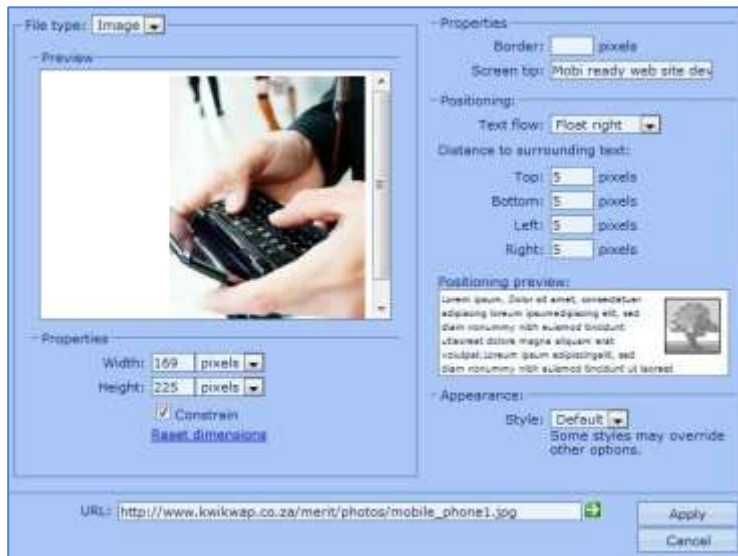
File type: Image

Preview

Properties

Width: 169 pixels

Height: 225 pixels

Constrain

Reset dimensions

Properties

Border: pixels

Screen tip: Mobi ready web site dev

Positioning

Text flow: Float right

Distance to surrounding text:

Top: 5 pixels

Bottom: 5 pixels

Left: 5 pixels

Right: 5 pixels

Positioning preview:

Lorem ipsum, Dolor sit amet, consectetuer adipiscing loreum ipsumadipiscing elit, sed diam nonummy nibh euismod tincidunt utlaoreet dolore magna aliquam erat volutpat.Loreum ipsum adipiscingelit, sed diam nonummy nibh euismod tincidunt ut laoreet

Appearance

Style: Default

Some styles may override other options.

URL: http://www.kwikwap.co.za/merit/photos/mobile_phone1.jpg

Apply

Cancel